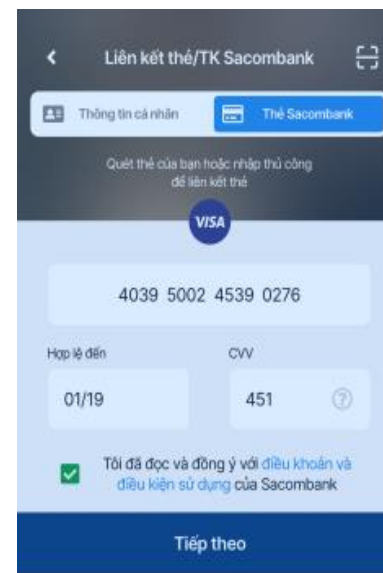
Liên kết thẻ/TK Sacombank

Thông tin cá nhân

Thẻ Sacombank

Quét thẻ của bạn hoặc nhập thủ công để liên kết thẻ

VISA

4039 5002 4539 0276

Hợp lệ đến

01/19

CVV

451

?

Tôi đã đọc và đồng ý với điều khoản và điều kiện sử dụng của Sacombank

Tiếp theo